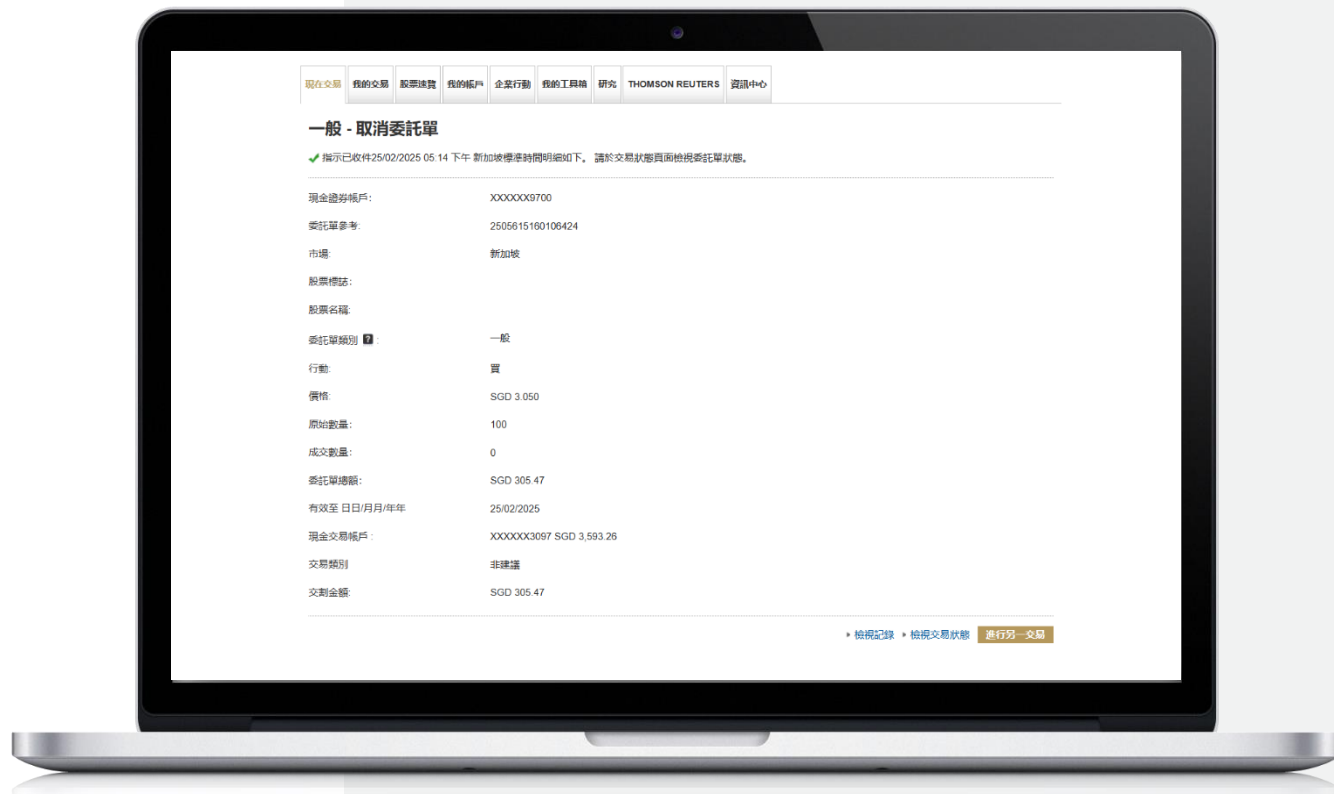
現在交易 我的交易 股票速覽 我的帳戶 企業行動 我的工具箱 研究 THOMSON REUTERS 資訊中心

一般 - 取消委託單

指示已收件25/02/2025 05.14 下午 新加坡標準時間明細如下。 請於交易狀態頁面檢視委託單狀態。

| | |
|---|---|
| 現金證券帳戶: | XXXXXX9700 |
| 委託單參考: | 2505615160106424 |
| 市場: | 新加坡 |
| 股票標誌: | |
| 股票名稱: | |
| 委託單類別 ? : | 一般 |
| 行動: | 買 |
| 價格: | SGD 3.050 |
| 原始數量: | 100 |
| 成交數量: | 0 |
| 委託單總額: | SGD 305.47 |
| 有效至 日日/月月/年年 | 25/02/2025 |
| 現金交易帳戶 : | XXXXXX3097 SGD 3,593.26 |
| 交易類別 | 非建議 |
| 交割金額: | SGD 305.47 |

檢視記錄 檢視交易狀態 進行另一交易